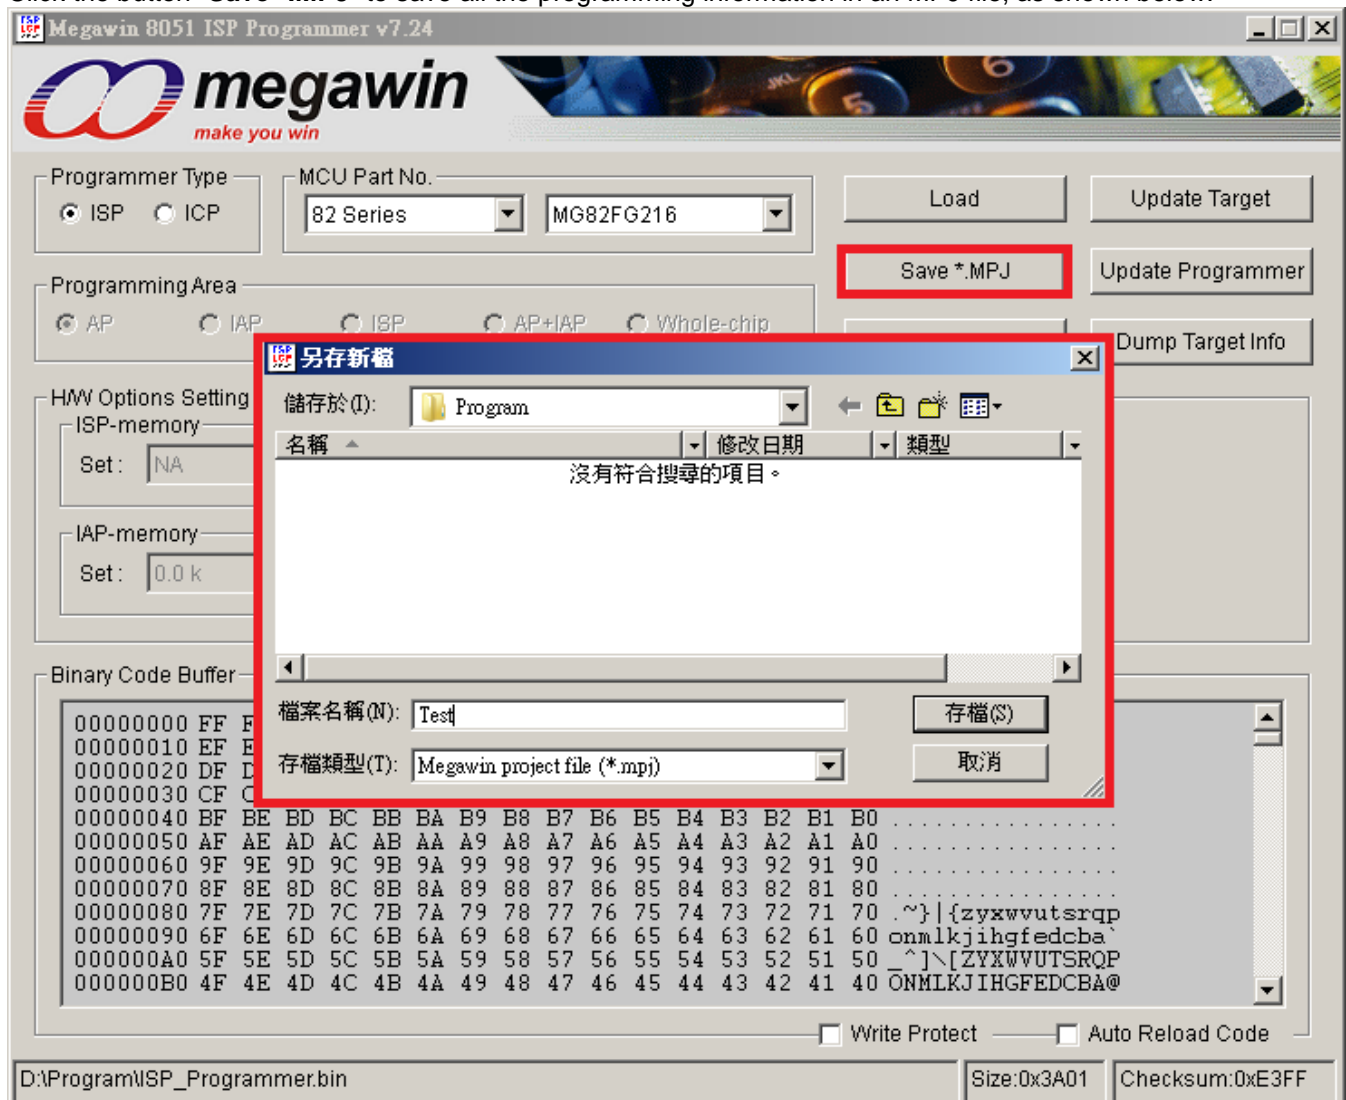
Megawin 8051 ISP Programmer v7.24

megawin
make you win

Programmer Type
ISP ICP

MCU Part No.
82 Series
MG82FG216

Load
Update Target
Save *.MPJ
Update Programmer
Dump Target Info

Programming Area
AP IAP ISP AP+IAP Whole-chip

H/W Options Setting
ISP-memory
Set : NA

IAP-memory
Set : 0.0 k

另存新檔
儲存於(I): Program
名稱 | 修改日期 | 類型
沒有符合搜尋的項目。
檔案名稱(N): Test
存檔(S)
存檔類型(T): Megawin project file (*.mpj)
取消

Binary Code Buffer
00000000 FF F
00000010 EF E
00000020 DF D
00000030 CF C
00000040 BF BE BD BC BB BA B9 B8 B7 B6 B5 B4 B3 B2 B1 B0 ................
00000050 AF AE AD AC AB AA A9 A8 A7 A6 A5 A4 A3 A2 A1 A0 ................
00000060 9F 9E 9D 9C 9B 9A 99 98 97 96 95 94 93 92 91 90 ................
00000070 8F 8E 8D 8C 8B 8A 89 88 87 86 85 84 83 82 81 80 ................
00000080 7F 7E 7D 7C 7B 7A 79 78 77 76 75 74 73 72 71 70 .~}|{zyxwvutsrqp
00000090 6F 6E 6D 6C 6B 6A 69 68 67 66 65 64 63 62 61 60 onmlkjihgfedcba`
000000A0 5F 5E 5D 5C 5B 5A 59 58 57 56 55 54 53 52 51 50 _^]\[ZYXWVUTSRQP
000000B0 4F 4E 4D 4C 4B 4A 49 48 47 46 45 44 43 42 41 40 ONMLKJIHGFEDCBA@

Write Protect
Auto Reload Code

D:\Program\ISP_Programmer.bin
Size:0x3A01
Checksum:0xE3FF